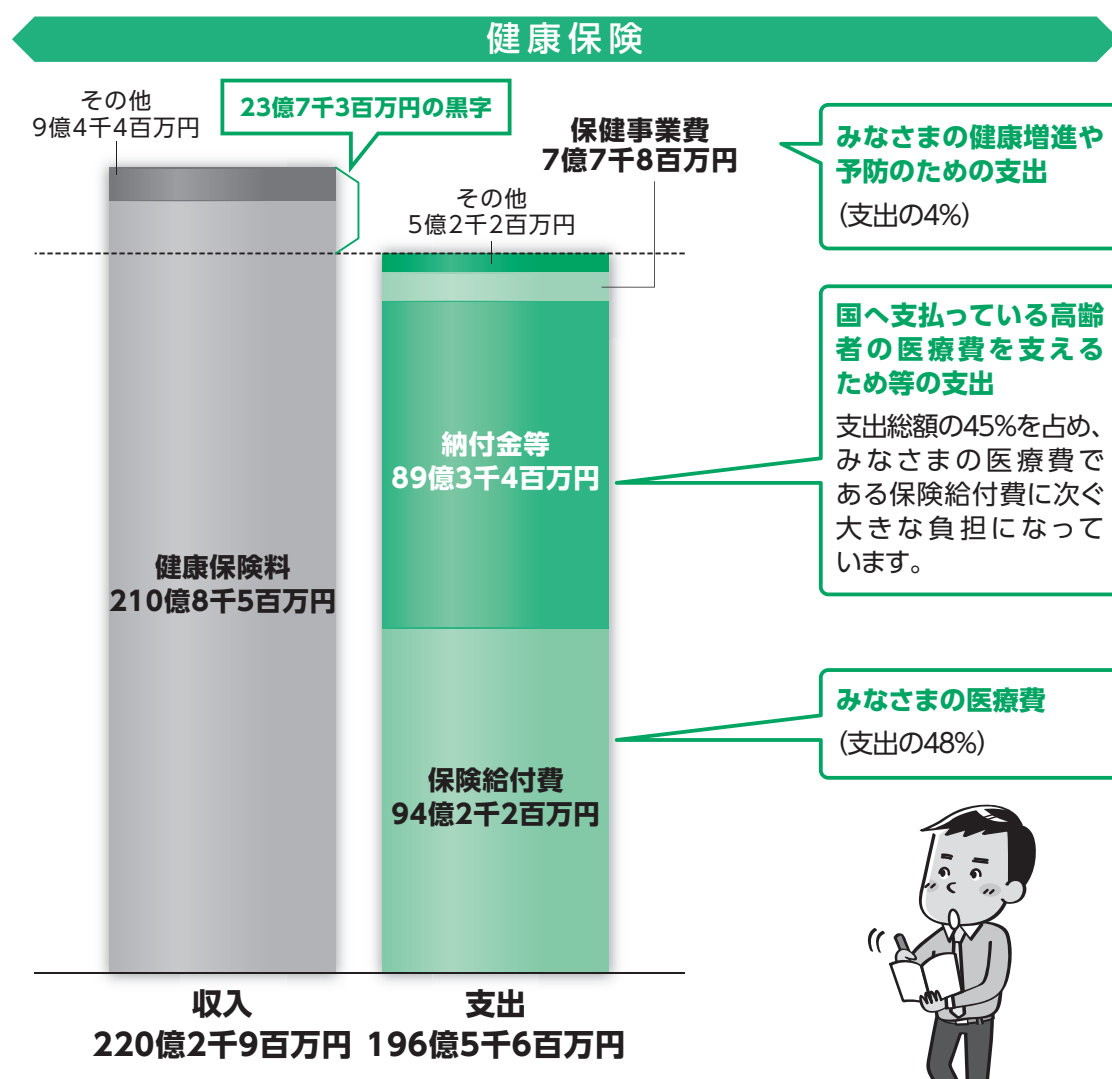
健康保険

その他
9億4千4百万円

23億7千3百万円の黒字

保健事業費
7億7千8百万円

その他
5億2千2百万円

みなさまの健康増進や予防のための支出
(支出の4%)

国へ支払っている高齢者の医療費を支えるため等の支出
支出総額の45%を占め、みなさまの医療費である保険給付費に次ぐ大きな負担になっています。

納付金等
89億3千4百万円

健康保険料
210億8千5百万円

みなさまの医療費
(支出の48%)

保険給付費
94億2千2百万円

収入
220億2千9百万円

支出
196億5千6百万円